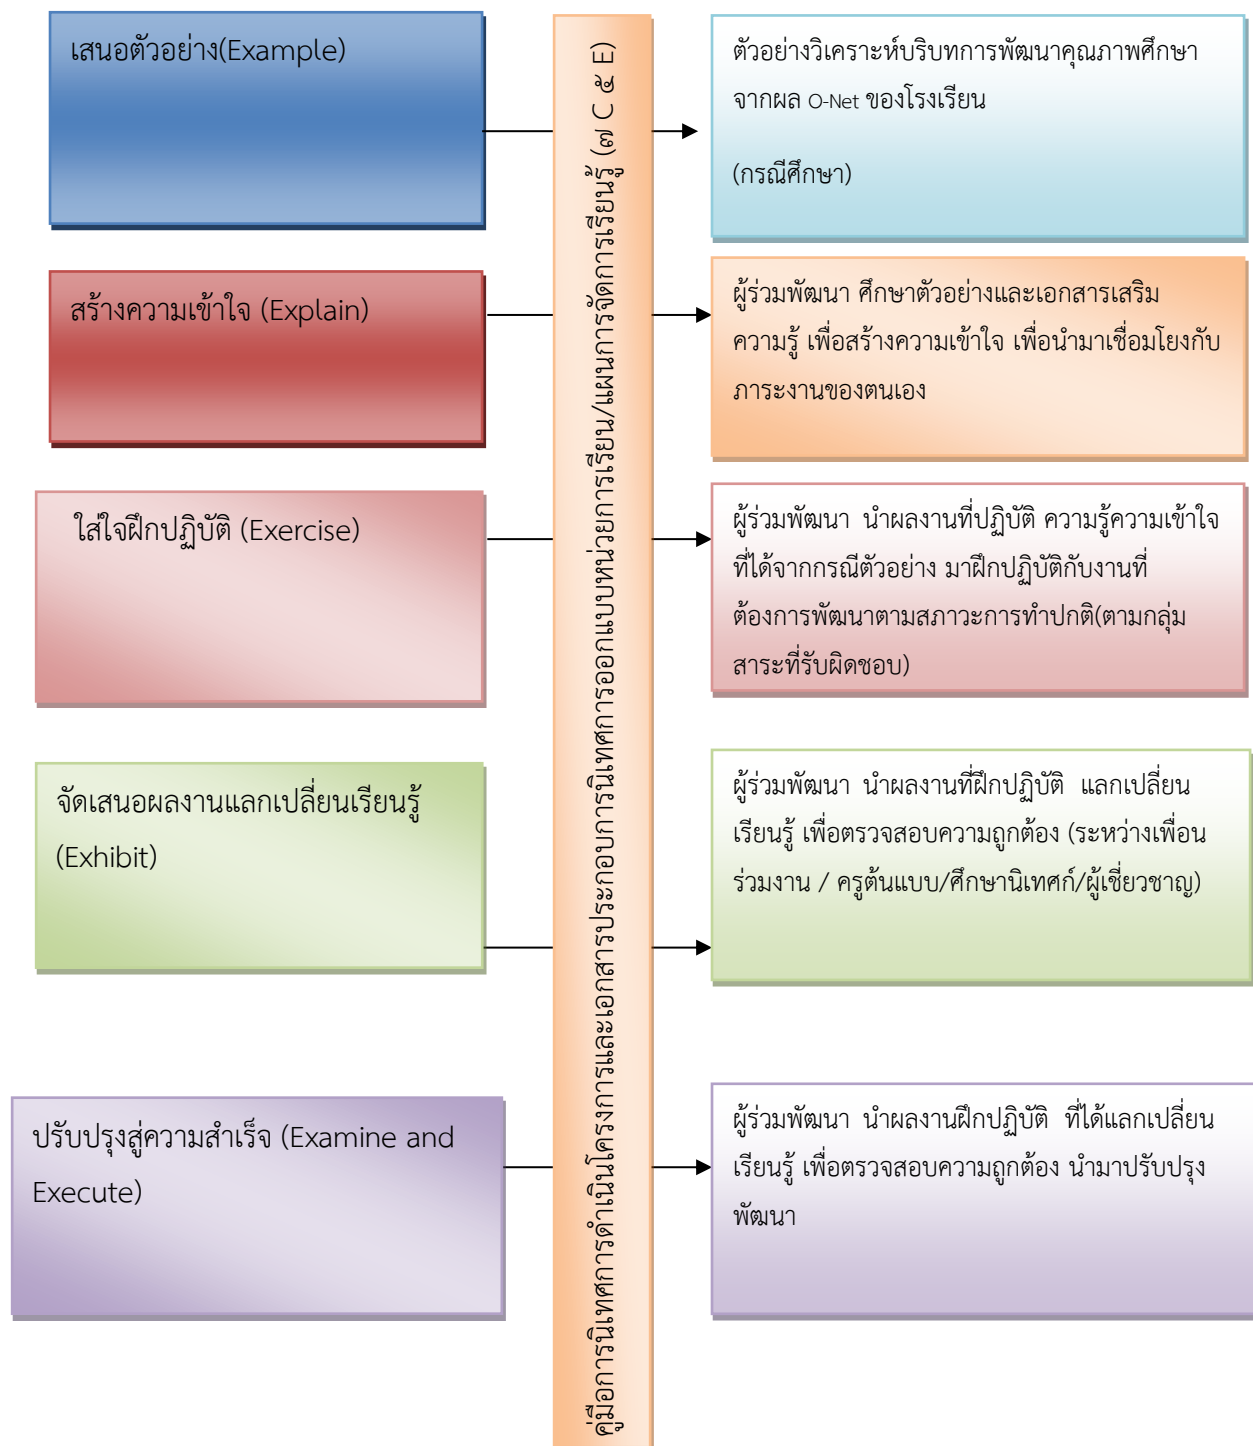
เสนอตัวอย่าง(Example)

สร้างความเข้าใจ (Explain)

ใส่ใจฝึกปฏิบัติ (Exercise)

จัดเสนอผลงานแลกเปลี่ยนเรียนรู้ (Exhibit)

ปรับปรุงสู่ความสำเร็จ (Examine and Execute)

คู่มือการนิเทศการดำเนินโครงการและเอกสารประกอบการนิเทศการออกแบบหน่วยการเรียน/แผนการจัดการเรียนรู้ (๗ C ๕ E)

ตัวอย่างวิเคราะห์บริบทการพัฒนาคุณภาพศึกษา จากผล O-Net ของโรงเรียน

(กรณีศึกษา)

ผู้ร่วมพัฒนา ศึกษาตัวอย่างและเอกสารเสริมความรู้ เพื่อสร้างความเข้าใจ เพื่อนำมาเชื่อมโยงกับภาระงานของตนเอง

ผู้ร่วมพัฒนา นำผลงานที่ปฏิบัติ ความรู้ความเข้าใจที่ได้จากกรณีตัวอย่าง มาฝึกปฏิบัติกับงานที่ต้องการพัฒนาตามสภาวะการทำปกติ(ตามกลุ่มสาระที่รับผิดชอบ)

ผู้ร่วมพัฒนา นำผลงานที่ฝึกปฏิบัติ แลกเปลี่ยนเรียนรู้ เพื่อตรวจสอบความถูกต้อง (ระหว่างเพื่อนร่วมงาน / ครูต้นแบบ/ศึกษานิเทศก์/ผู้เชี่ยวชาญ)

ผู้ร่วมพัฒนา นำผลงานฝึกปฏิบัติ ที่ได้แลกเปลี่ยนเรียนรู้ เพื่อตรวจสอบความถูกต้อง นำมาปรับปรุงพัฒนา